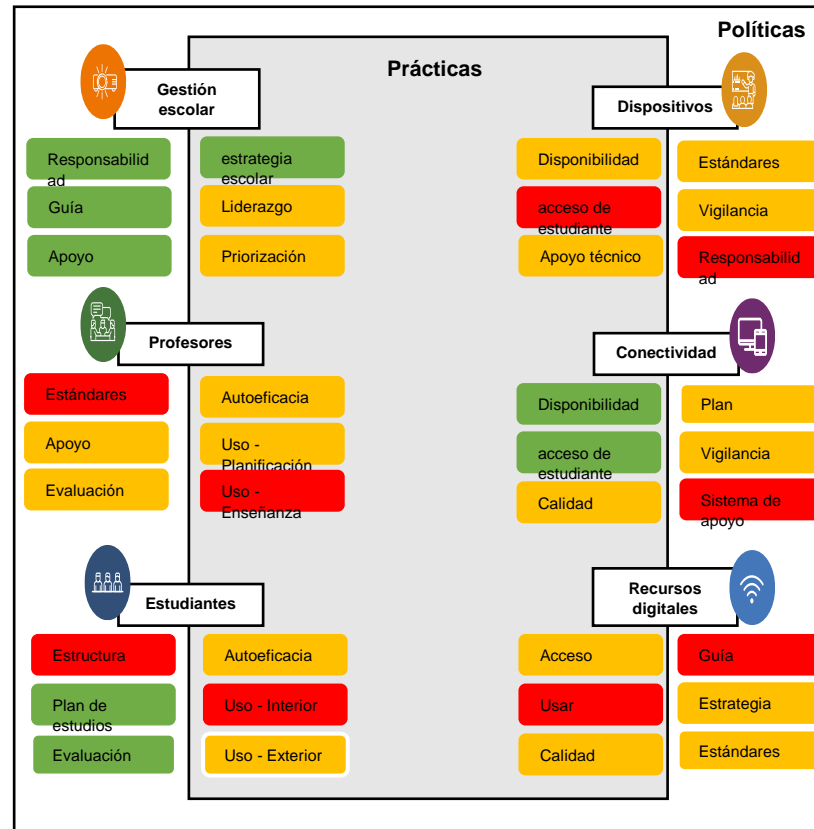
Políticas

Prácticas

Gestión escolar

Responsabilidad

Guía

Apoyo

estrategia escolar

Liderazgo

Priorización

Dispositivos

Disponibilidad

acceso de estudiante

Apoyo técnico

Estándares

Vigilancia

Responsabilidad

Profesores

Estándares

Apoyo

Evaluación

Autoeficacia

Uso - Planificación

Uso - Enseñanza

Conectividad

Disponibilidad

acceso de estudiante

Calidad

Plan

Vigilancia

Sistema de apoyo

Estudiantes

Estructura

Plan de estudios

Evaluación

Autoeficacia

Uso - Interior

Uso - Exterior

Recursos digitales

Acceso

Usar

Calidad

Guía

Estrategia

Estándares